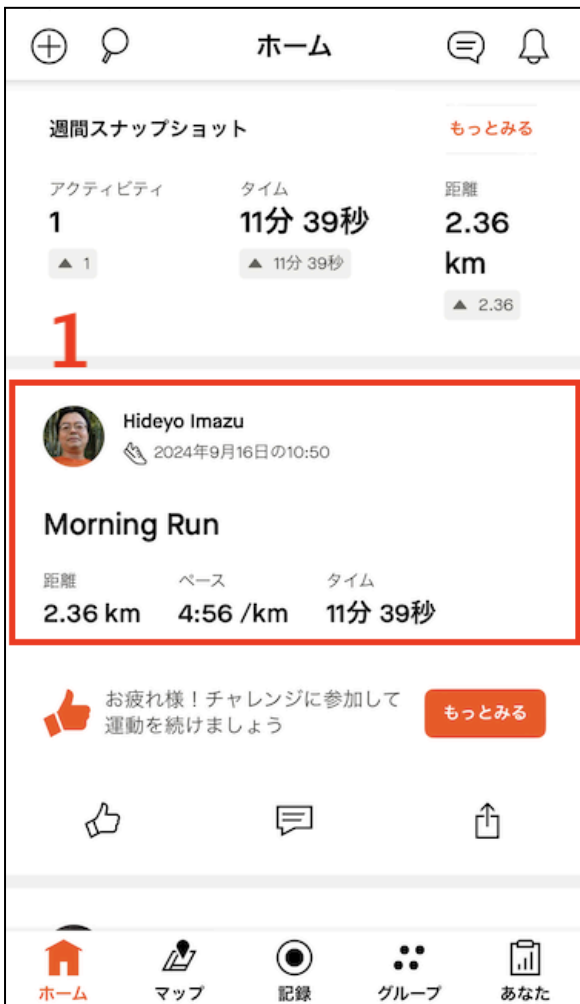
ホーム

週間スナップショット
もっとみる

アクティビティ
1
▲ 1

タイム
11分 39秒
▲ 11分 39秒

距離
2.36 km
▲ 2.36

1

Hideyo Imazu
2024年9月16日の10:50

Morning Run

| 距離 | ペース | タイム |
|---|---|---|
| 2.36 km | 4:56 /km | 11分 39秒 |

お疲れ様！チャレンジに参加して運動を続けましょう
もっとみる

ホーム
マップ
記録
グループ
あなた